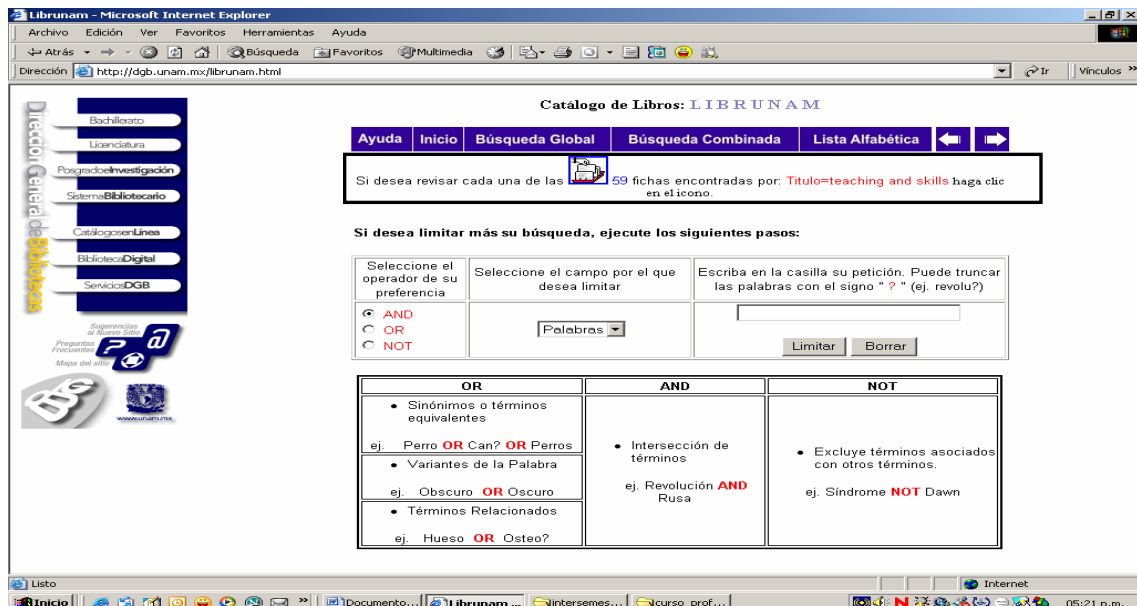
Librunam - Microsoft Internet Explorer

Archivo Edición Ver Favoritos Herramientas Ayuda

Atrás Búsqueda Favoritos Multimedia

Dirección http://dgb.unam.mx/librunam.html Ir Vínculos »

Dirección General de Bibliotecas

Bachillerato
Licenciatura
PosgradoeInvestigación
SistemaBibliotecario
CatálogosenLínea
BibliotecaDigital
ServiciosDGB

Sugerencias al Nuevo Sitio
Preguntas Frecuentes
Mapa del sitio

www.unam.mx

Catálogo de Libros: LIBRUNAM

Ayuda | Inicio | Búsqueda Global | Búsqueda Combinada | Lista Alfabética

Si desea revisar cada una de las 59 fichas encontradas por: Titulo=teaching and skills haga clic en el icono.

Si desea limitar más su búsqueda, ejecute los siguientes pasos:

| Seleccione el operador de su preferencia | Seleccione el campo por el que desea limitar | Escriba en la casilla su petición. Puede truncar las palabras con el signo " ? " (ej. revolu?) |
|---|---|---|
| AND OR NOT | Palabras | Limitar Borrar |

| OR | AND | NOT |
|---|---|---|
| • Sinónimos o términos equivalentes ej. Perro OR Can? OR Perros | • Intersección de términos ej. Revolución AND Rusa | • Excluye términos asociados con otros términos. ej. Síndrome NOT Dawn |
| • Variantes de la Palabra ej. Obscuro OR Oscuro | | |
| • Términos Relacionados ej. Hueso OR Osteo? | | |

Listo Internet

Inicio Documento... Librunam ... intersemes... curso prof... 05:21 p.m.